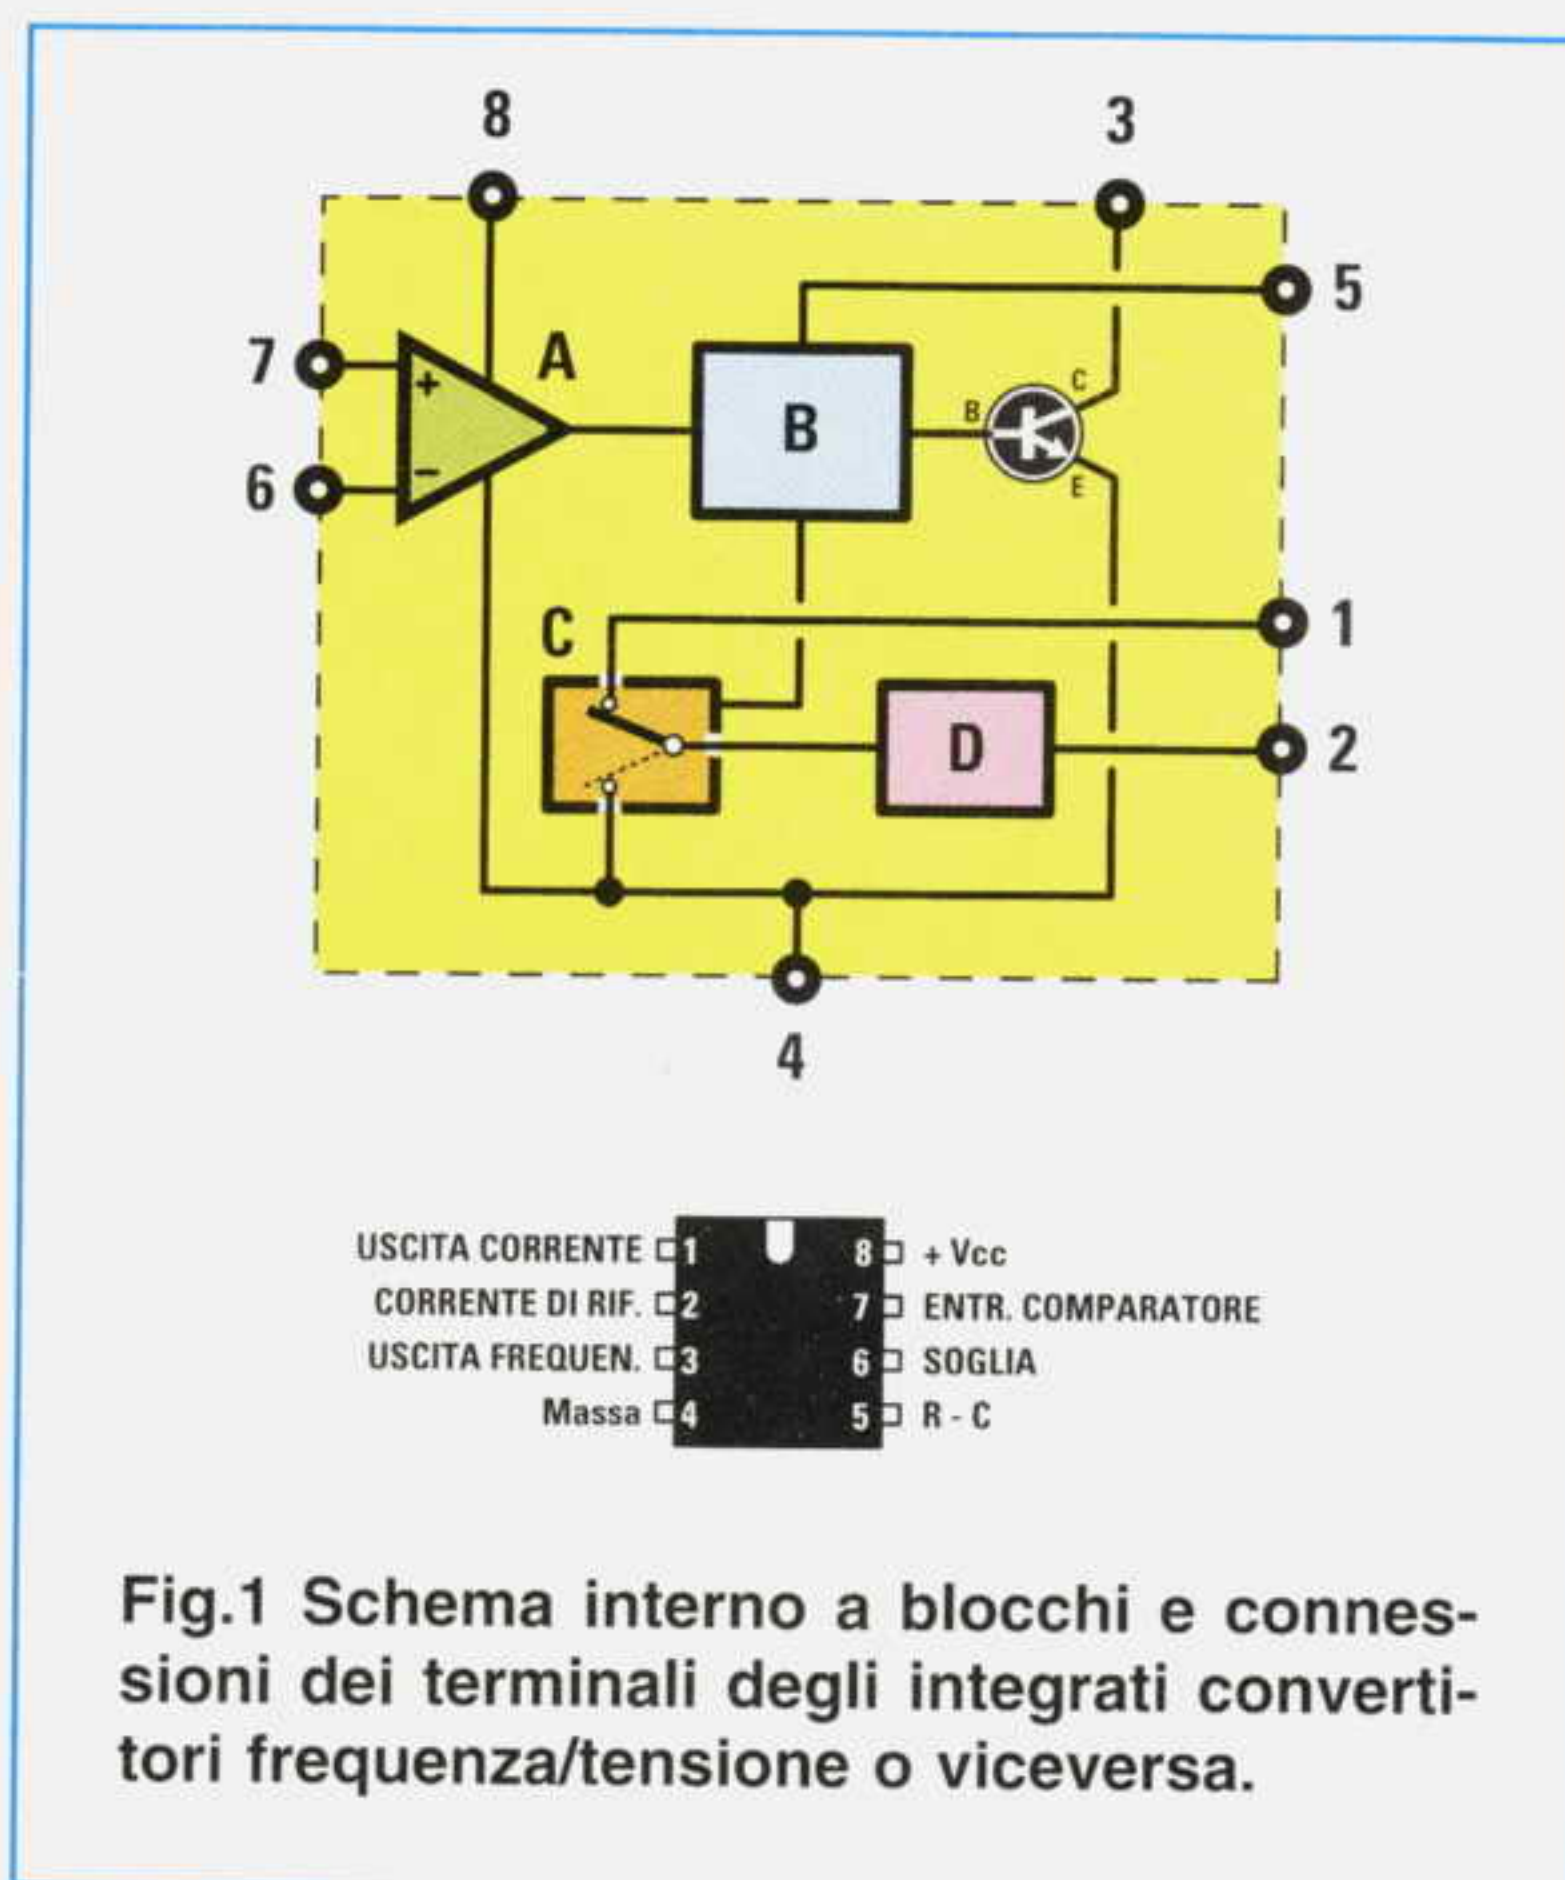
8
3
5
7
6
A
+
−
B
B
C
E
C
1
D
2
4

USCITA CORRENTE 1
CORRENTE DI RIF. 2
USCITA FREQUEN. 3
Massa 4
8 + Vcc
7 ENTR. COMPARATORE
6 SOGLIA
5 R - C

Fig.1 Schema interno a blocchi e connessioni dei terminali degli integrati convertitori frequenza/tensione o viceversa.